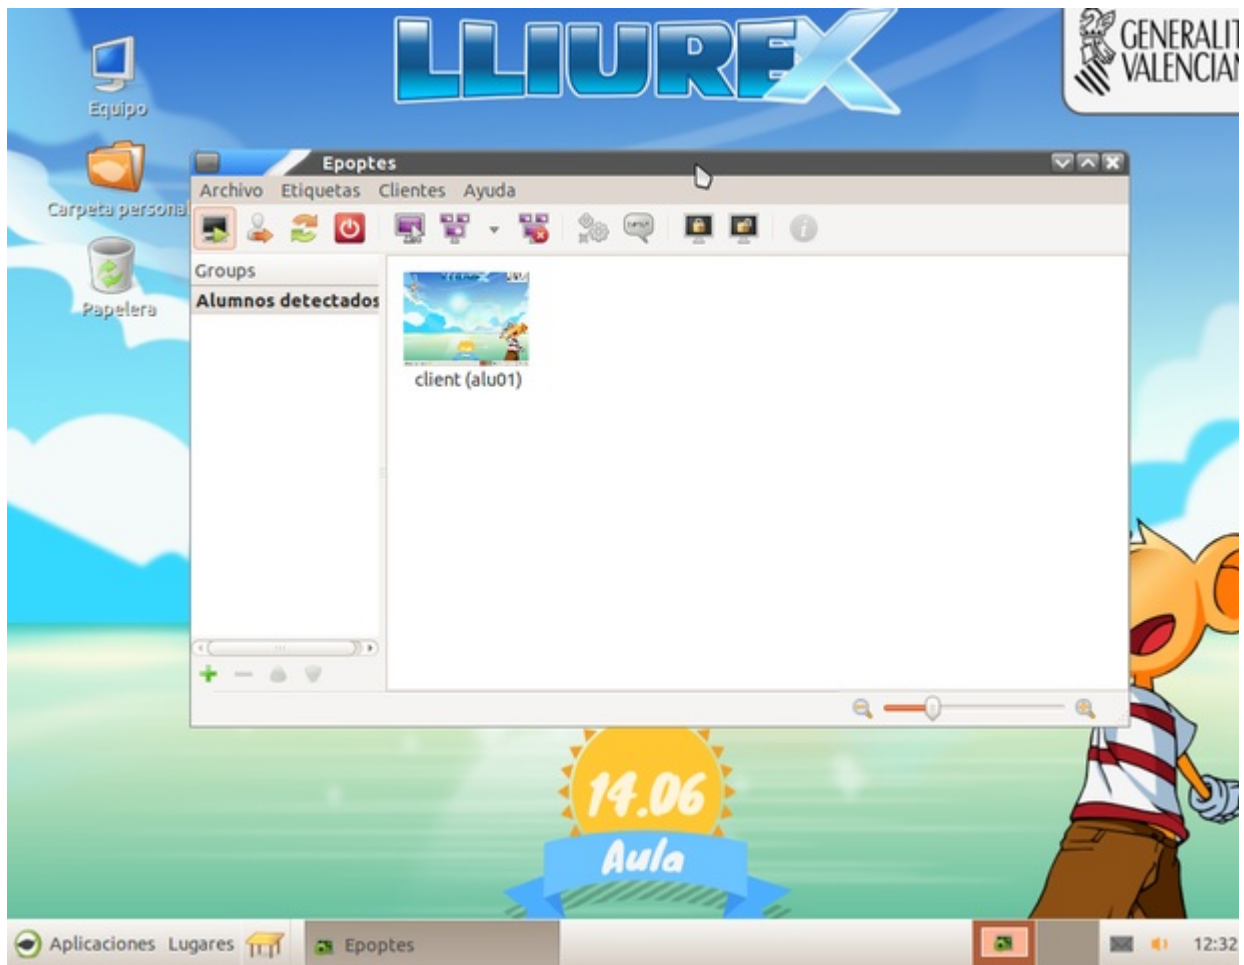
LLIUREX

GENERALIT
VALENCIAN

Equipo

Carpeta personal

Papelera

Epoptes

Archivo Etiquetas Clientes Ayuda

Groups

Alumnos detectados

client (alu01)

14.06
Aula

Aplicaciones Lugares

Epoptes

12:32